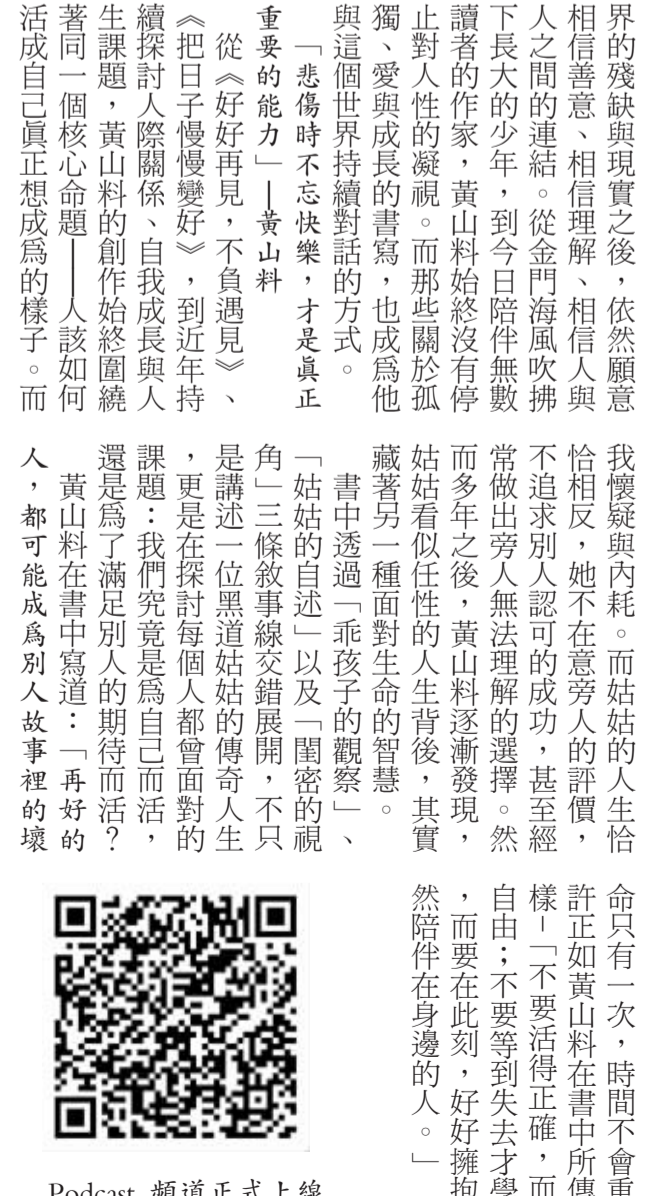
界的殘缺與現實之後，依然願意相信善意、相信理解、相信人與人之間的連結。從金門海風吹拂下長大的少年，到今日陪伴無數讀者的作家，黃山料始終沒有停止對人性的凝視。而那些關於孤獨、愛與成長的書寫，也成爲他與這個世界持續對話的方式。

「悲傷時不忘快樂，才是眞正重要的能力」──黃山料

從《好好再見，不負遇見》、《把日子慢慢變好》，到近年持續探討人際關係、自我成長與人生課題，黃山料的創作始終圍繞著同一個核心命題──人該如何活成自己眞正想成爲的樣子。而

我懷疑與內耗。而姑姑的人生恰恰相反，她不在意旁人的評價，不追求別人認可的成功，甚至經常做出旁人無法理解的選擇。然而多年之後，黃山料逐漸發現，姑姑看似任性的人生背後，其實藏著另一種面對生命的智慧。

書中透過「乖孩子的觀察」、「姑姑的自述」以及「閨密的視角」三條敘事線交錯展開，不只是講述一位黑道姑姑的傳奇人生，更是在探討每個人都曾面對的課題：我們究竟是爲自己而活，還是爲了滿足別人的期待而活？

黃山料在書中寫道：「再好的人，都可能成爲別人故事裡的壞

命只有一次，時間不會重許正如黃山料在書中所傳樣－「不要活得正確，而自由；不要等到失去才學，而要在此刻，好好擁抱然陪伴在身邊的人。」

Podcast 頻道正式上線